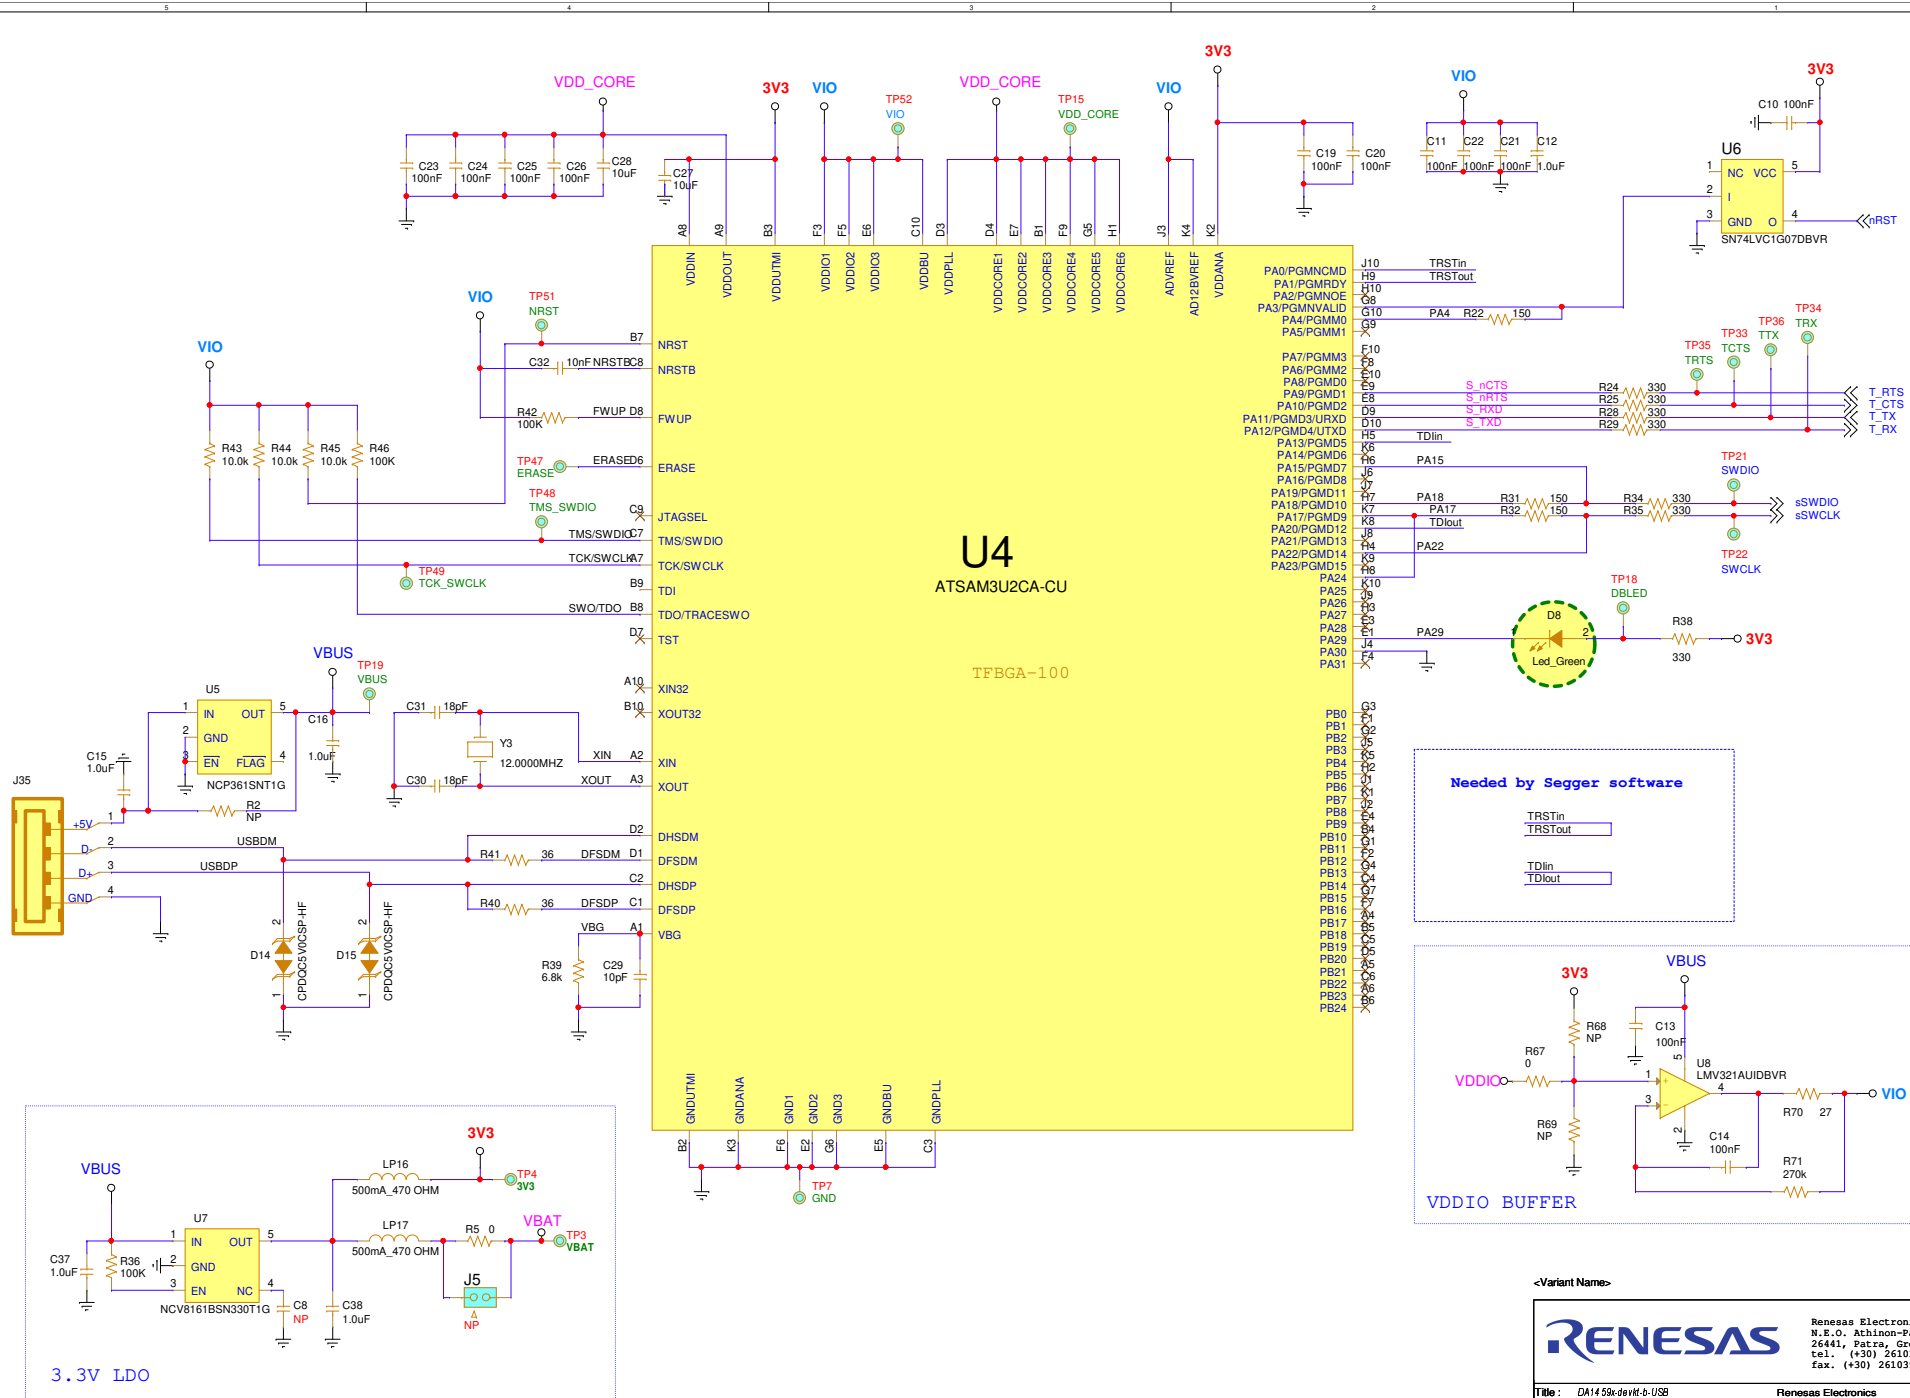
5 4 3 2 1

VDD_CORE
3V3
VIO
TP52
VIO
VDD_CORE
TP15
VDD_CORE
VIO
3V3
VIO
3V3

C23 100nF
C24 100nF
C25 100nF
C26 100nF
C28 10uF
C27 10uF
C19 100nF
C20 100nF
C11 100nF
C22 100nF
C21 100nF
C12 1.0uF
C10 100nF

U6
NC VCC
I
GND O
SN74LVC1G07DBVR
nRST

A8 A9 B3 F3 F5 E6 C10 D3 D4 E7 B1 F9 G5 H1 J3 K4 K2

VDDIN VDDOUT VDDUTMI VDDIO1 VDDIO2 VDDIO3 VDDBU VDDPLL VDDCORE1 VDDCORE2 VDDCORE3 VDDCORE4 VDDCORE5 VDDCORE6 ADVREF AD12BVREF VDDANA

VIO
TP51
NRST
VIO
R43 10.0k
R44 10.0k
R45 10.0k
R46 100K
C32 10nF NRSTB
R42 100K FWUP
TP47 ERASE
TP48 TMS_SWDIO
TMS/SWDIO
TCK/SWCLK
TP49 TCK_SWCLK
SWO/TDO

B7 NRST
C8 NRSTB
D8 FWUP
D6 ERASE
C9 JTAGSEL
C7 TMS/SWDIO
A7 TCK/SWCLK
B9 TDI
B8 TDO/TRACESWO
D7 TST
A10 XIN32
B10 XOUT32
A2 XIN
A3 XOUT
D2 DHSDM
D1 DFSDM
C2 DHSDP
C1 DFSDP
A1 VBG

U4
ATSAM3U2CA-CU
TFBGA-100

PA0/PGMNCMD J10 TRSTin
PA1/PGMRDY H9 TRSTout
PA2/PGMNOE H10
PA3/PGMNVALID G8
PA4/PGMM0 G10 PA4 R22 150
PA5/PGMM1 G9
PA7/PGMM3 F10
PA6/PGMM2 F8
PA8/PGMD0 E10
PA9/PGMD1 E9
PA10/PGMD2 E8
PA11/PGMD3/URXD D9
PA12/PGMD4/UTXD D10
PA13/PGMD5 H5 TDIin
PA14/PGMD6 K6
PA15/PGMD7 H6 PA15
PA16/PGMD8 J6
PA19/PGMD11 J7
PA18/PGMD10 H7 PA18
PA17/PGMD9 K7 PA17
PA20/PGMD12 K8 TDIout
PA21/PGMD13 J8
PA22/PGMD14 H4 PA22
PA23/PGMD15 K9
PA24 H8
PA25 K10
PA26 J9
PA27 H3
PA28 E3
PA29 E1 PA29
PA30 J4
PA31 F4

S_nCTS
S_nRTS
S_RXD
S_TXD
R24 330
R25 330
R28 330
R29 330
TP35 TRTS
TP33 TCTS
TP36 TTX
TP34 TRX
T_RTS
T_CTS
T_TX
T_RX
R31 150
R32 150
R34 330
R35 330
TP21 SWDIO
TP22 SWCLK
sSWDIO
sSWCLK
TP18 DBLED
D8
Led_Green
R38 330
3V3

PB0 G3
PB1 F1
PB2 G2
PB3 J5
PB4 K5
PB5 H2
PB6 J1
PB7 K1
PB8 J2
PB9 E4
PB10 B4
PB11 G1
PB12 F2
PB13 G4
PB14 C4
PB15 G7
PB16 F7
PB17 A4
PB18 B5
PB19 C5
PB20 D5
PB21 A5
PB22 C6
PB23 A6
PB24 B6

Needed by Segger software
TRSTin
TRSTout
TDIin
TDIout

GNDUTMI GNDANA GND1 GND2 GND3 GNDBU GNDPLL
B2 K3 F6 E2 G6 E5 C3
TP7 GND

VBUS
TP19 VBUS
U5
IN OUT
GND
EN FLAG
NCP361SNT1G
C16 1.0uF
C15 1.0uF
R2 NP
J35
+5V
D-
D+
GND
USBDM
USBDP
R41 36 DFSDM
R40 36 DFSDP
D14 CPDQC5V0CSP-HF
D15 CPDQC5V0CSP-HF
C31 18pF
C30 18pF
Y3 12.0000MHZ
XIN
XOUT
VBG
R39 6.8k
C29 10pF

3V3
VBUS
R68 NP
C13 100nF
R67 0
VDDIO
U8 LMV321AUIDBVR
R69 NP
C14 100nF
R70 27
VIO
R71 270k
VDDIO BUFFER

3V3
VBUS
LP16 500mA_470 OHM
TP4 3V3
U7
IN OUT
GND
EN NC
NCV8161BSN330T1G
C37 1.0uF
R36 100K
LP17 500mA_470 OHM
R5 0
VBAT
TP3 VBAT
J5
NP
C8 NP
C38 1.0uF
3.3V LDO

<Variant Name>
RENESAS
Renesas Electron
N.E.O. Athinon-P
26441, Patra, Gr
tel. (+30) 2610
fax. (+30) 26103
Title : DA14 59x-devkt-b-USB
Renesas Electronics